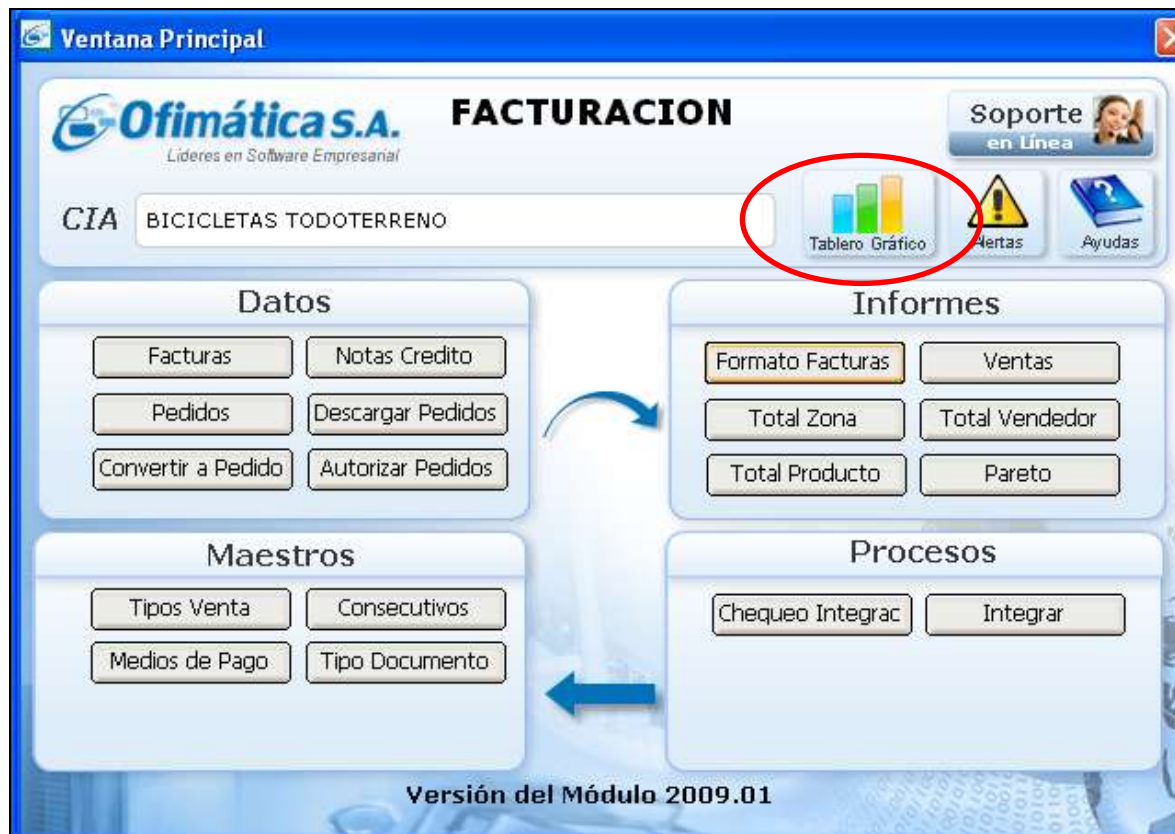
Ventana Principal

Ofimática S.A.
Lideres en Software Empresarial

FACTURACION

Soporte en Línea

CIA BICICLETAS TODOTERRENO

Tablero Gráfico

Alertas

Ayudas

Datos

Facturas
Notas Credito
Pedidos
Descargar Pedidos
Convertir a Pedido
Autorizar Pedidos

Informes

Formato Facturas
Ventas
Total Zona
Total Vendedor
Total Producto
Pareto

Maestros

Tipos Venta
Consecutivos
Medios de Pago
Tipo Documento

Procesos

Chequeo Integrac
Integrar

Versión del Módulo 2009.01